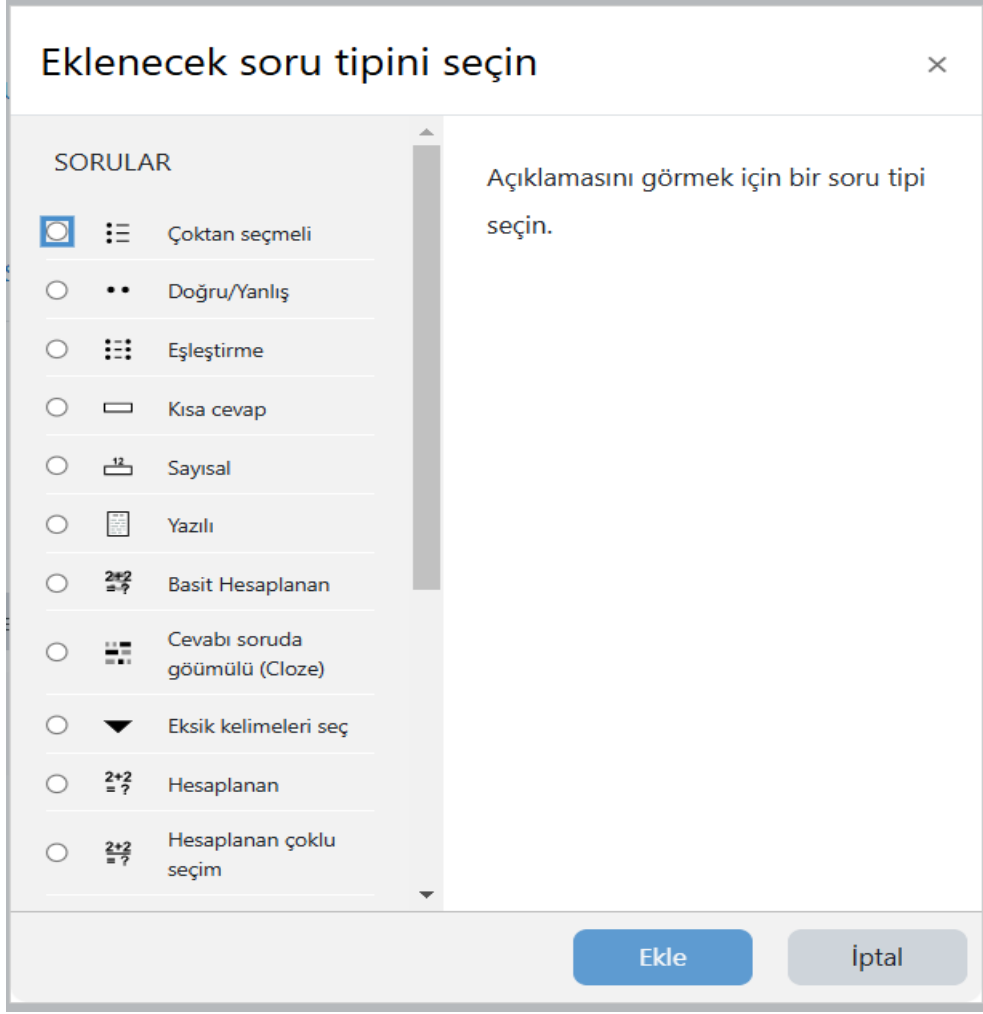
Eklenecek soru tipini seçin ×

SORULAR

Çoktan seçmeli

Doğru/Yanlış

Eşleştirme

Kısa cevap

12

Sayısal

Yazılı

$\frac{2+2}{=?}$

Basit Hesaplanan

Cevabı soruda göümülü (Cloze)

Eksik kelimeleri seç

$\frac{2+2}{=?}$

Hesaplanan

$\frac{2+2}{=?}$

Hesaplanan çoklu seçim

Açıklamasını görmek için bir soru tipi seçin.

Ekle

İptal